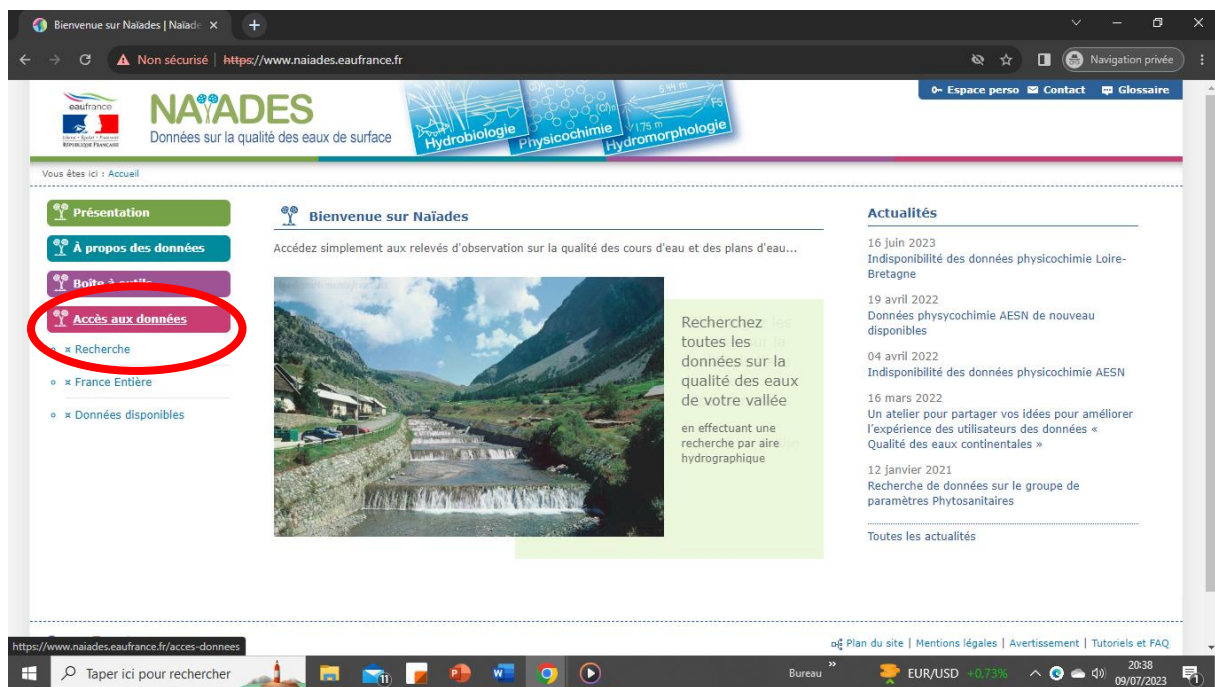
Bienvenue sur Naïades | Naïade ×

Non sécurisé | https://www.naiades.eaufrance.fr

Navigation privée

Espace perso Contact Glossaire

eaufrance

Liberté • Égalité • Fraternité
RÉPUBLIQUE FRANÇAISE

NAÏADES
Données sur la qualité des eaux de surface

Hydrobiologie Physicochimie Hydromorphologie

Vous êtes ici : Accueil

Présentation
À propos des données
Boîte à outils
Accès aux données
Recherche
France Entière
Données disponibles

Bienvenue sur Naïades

Accédez simplement aux relevés d'observation sur la qualité des cours d'eau et des plans d'eau...

Recherchez toutes les données sur la qualité des eaux de votre vallée

en effectuant une recherche par aire hydrographique

Actualités

16 juin 2023
Indisponibilité des données physicochimie Loire-Bretagne

19 avril 2022
Données physycochimie AESN de nouveau disponibles

04 avril 2022
Indisponibilité des données physicochimie AESN

16 mars 2022
Un atelier pour partager vos idées pour améliorer l'expérience des utilisateurs des données « Qualité des eaux continentales »

12 janvier 2021
Recherche de données sur le groupe de paramètres Phytosanitaires

Toutes les actualités

https://www.naiades.eaufrance.fr/acces-donnees

Plan du site | Mentions légales | Avertissement | Tutoriels et FAQ

Taper ici pour rechercher

Bureau

EUR/USD +0,73%

20:38
09/07/2023